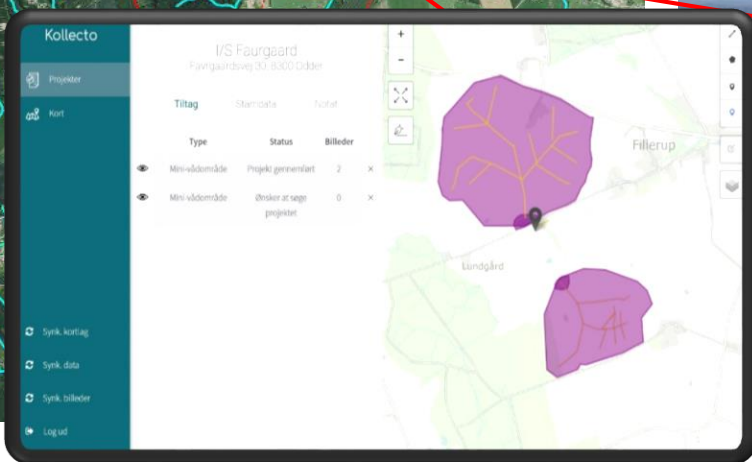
Kollecto

Projekter

Kort

Synk. kortlag

Synk. data

Synk. billeder

Log ud

I/S Faurgaard

Faurgaardsvej 30, 8300 Odder

Tiltag Stamdata Notat

| | Type | Status | Billeder | |
|---|---|---|---|---|
| | Mini-vådområde | Projekt gennemført | 2 | × |
| | Mini-vådområde | Ønsker at søge projektet | 0 | × |

+

-

Fillerup

Lundgård